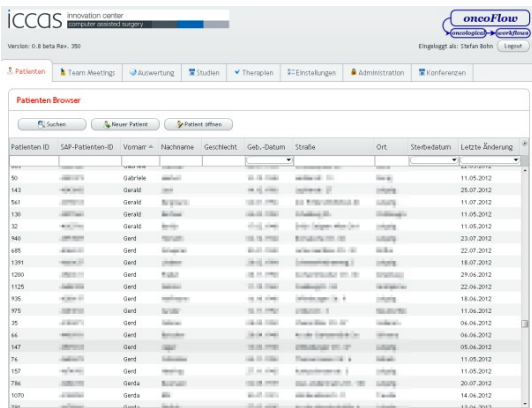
iccas innovation center computer assisted surgery

Version: 0.8 beta Rev. 350

oncoFlow
oncological workflow

Eingeloggt als: Stefan Bohn Logout

Patienten | Team Meetings | Auswertung | Studien | Therapien | Einstellungen | Administration | Konferenzen

Patienten Browser

Suchen | Neuer Patient | Patient öffnen

| Patienten ID | SAP-Patienten-ID | Vorname | Nachname | Geschlecht | Geb.-Datum | Straße | Ort | Sterbedatum | Letzte Änderung |
|---|---|---|---|---|---|---|---|---|---|
| 50 | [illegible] | Gabriele | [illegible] | | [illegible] | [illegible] | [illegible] | | 11.05.2012 |
| 143 | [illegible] | Gerald | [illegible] | | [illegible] | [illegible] | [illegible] | | 25.07.2012 |
| 561 | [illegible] | Gerald | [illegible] | | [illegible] | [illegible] | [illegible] | | 11.07.2012 |
| 136 | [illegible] | Gerald | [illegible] | | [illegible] | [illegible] | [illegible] | | 11.05.2012 |
| 32 | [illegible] | Gerald | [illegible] | | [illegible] | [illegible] | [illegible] | | 11.05.2012 |
| 940 | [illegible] | Gerd | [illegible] | | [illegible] | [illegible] | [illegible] | | 23.07.2012 |
| 485 | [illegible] | Gerd | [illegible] | | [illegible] | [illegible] | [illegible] | | 22.07.2012 |
| 1391 | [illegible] | Gerd | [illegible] | | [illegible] | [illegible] | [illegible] | | 18.07.2012 |
| 1280 | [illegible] | Gerd | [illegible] | | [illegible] | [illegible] | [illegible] | | 29.06.2012 |
| 1125 | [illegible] | Gerd | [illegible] | | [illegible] | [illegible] | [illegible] | | 22.06.2012 |
| 935 | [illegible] | Gerd | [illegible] | | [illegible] | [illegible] | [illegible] | | 18.06.2012 |
| 975 | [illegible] | Gerd | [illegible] | | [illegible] | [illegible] | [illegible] | | 11.06.2012 |
| 35 | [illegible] | Gerd | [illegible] | | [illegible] | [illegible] | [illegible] | | 06.06.2012 |
| 66 | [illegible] | Gerd | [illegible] | | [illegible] | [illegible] | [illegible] | | 06.06.2012 |
| 147 | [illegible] | Gerd | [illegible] | | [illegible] | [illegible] | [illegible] | | 05.06.2012 |
| 76 | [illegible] | Gerd | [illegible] | | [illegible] | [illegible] | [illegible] | | 11.05.2012 |
| 157 | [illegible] | Gerd | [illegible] | | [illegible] | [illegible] | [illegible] | | 11.05.2012 |
| 786 | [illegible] | Gerda | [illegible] | | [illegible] | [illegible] | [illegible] | | 20.07.2012 |
| 1070 | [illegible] | Gerda | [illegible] | | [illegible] | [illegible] | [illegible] | | 14.06.2012 |